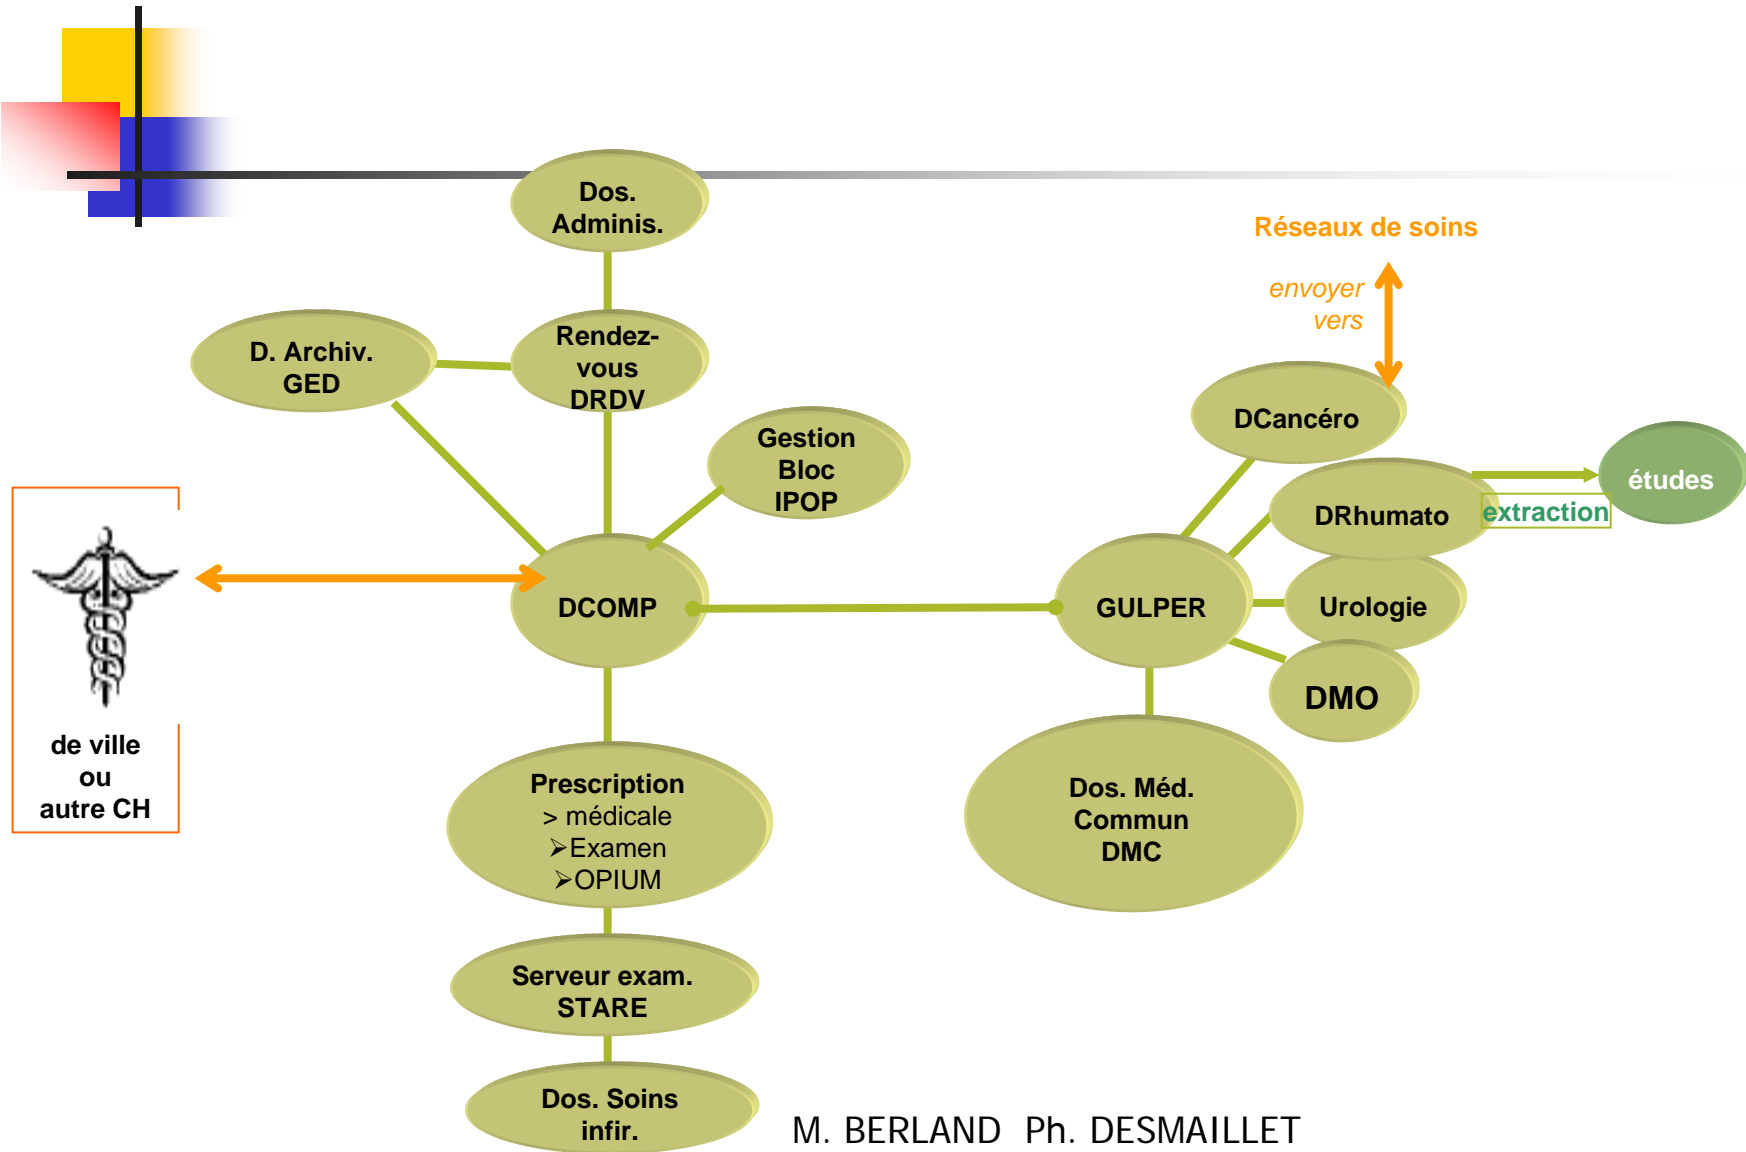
Dos. Adminis.

D. Archiv. GED

Rendez-vous DRDV

Gestion Bloc IPOP

Réseaux de soins

envoyer vers

DCancéro

DRhumato

extraction

études

de ville ou autre CH

DCOMP

GULPER

Urologie

DMO

Prescription
> médicale
➢Examen
➢OPIUM

Dos. Méd. Commun DMC

Serveur exam. STARE

Dos. Soins infir.

M. BERLAND Ph. DESMAILLET